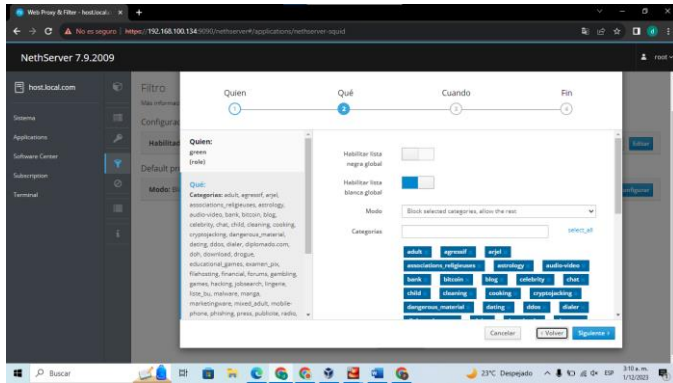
Web Proxy & Filter - host.local ×  +

No es seguro | https://192.168.100.134:9090/nethserver#/applications/nethserver-squid

NethServer 7.9.2009

root

host.local.com

Sistema

Applications

Software Center

Subscription

Terminal

Filtro

Más información

Configurac

Habilitad

Default pr

Modo: Bl

Editar

Configurar

Quien

1

Qué

2

Cuando

3

Fin

4

Quien:
green
(role):

Qué:
Categorias: adult, agressif, arjel, associations_religieuses, astrology, audio-video, bank, bitcoin, blog, celebrity, chat, child, cleaning, cooking, cryptojacking, dangerous_material, dating, ddos, dialer, diplomado.com, doh, download, drogue, educational_games, examen_pix, filehosting, financial, forums, gambling, games, hacking, jobsearch, lingerie, lose_bu, malware, manga, marketingware, mixed_adult, mobile-phone, phishing, press, publicite, radio,

Habilitar lista negra global

Habilitar lista blanca global

Modo

Block selected categories, allow the rest

Categorias

select_all

adult
agressif
arjel
associations_religieuses
astrology
audio-video
bank
bitcoin
blog
celebrity
chat
child
cleaning
cooking
cryptojacking
dangerous_material
dating
ddos
dialer

Cancelar

‹ Volver

Siguiente ›

Buscar

23°C Despejado

ESP

3:10 a. m.
1/12/2023